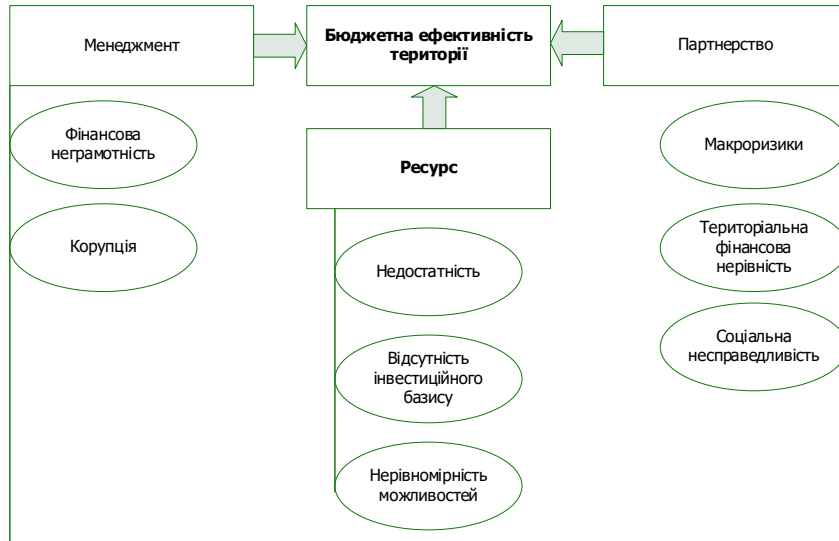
Менеджмент

Бюджетна ефективність території

Партнерство

Фінансова неграмотність

Корупція

Ресурс

Недостатність

Відсутність інвестиційного базису

Нерівномірність можливостей

Макроризики

Територіальна фінансова нерівність

Соціальна несправедливість